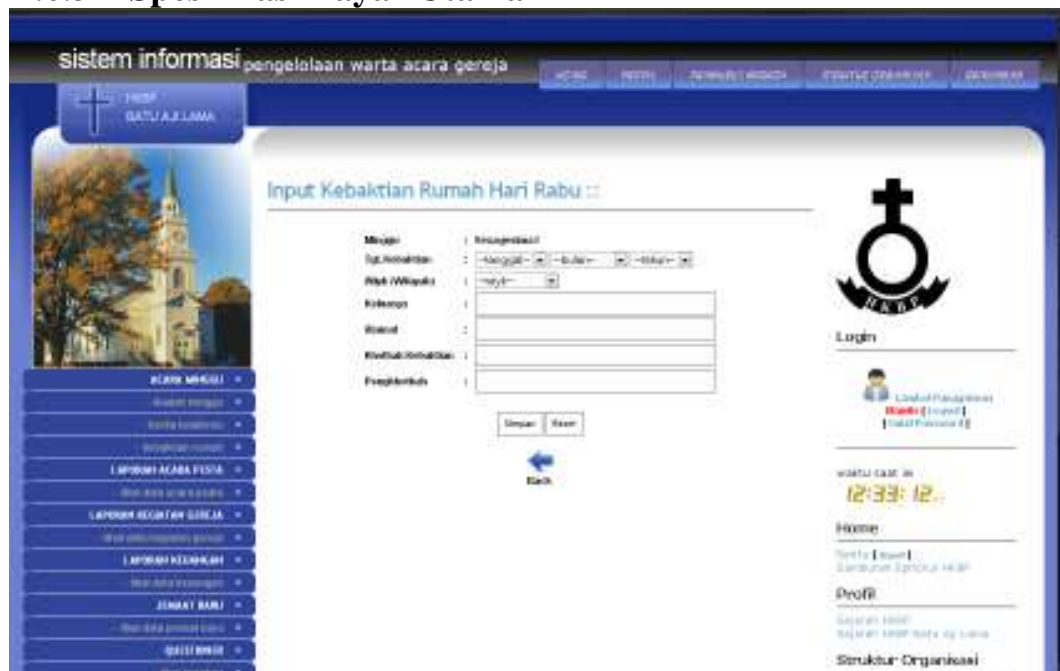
sistem informasi pengelolaan warta acara gereja

HKBP BATU AJI LAMA

Input Kebaktian Rumah Hari Rabu ::

Minggu : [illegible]
Tgl. Kebaktian : --tanggal-- --bulan-- --tahun--
Wijk (Wilayah) : --wijk--
Keluarga :
Alamat :
Khotbah Kebaktian :
Pengkhotbah :

Simpan Reset

Back

Login

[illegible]

waktu saat ini
12:33: 12

Home

Profil

Struktur Organisasi

ACARA MINGGU
LAPORAN ACARA PESTA
LAPORAN KEGIATAN GEREJA
LAPORAN KEUANGAN
JEMAAT BARU